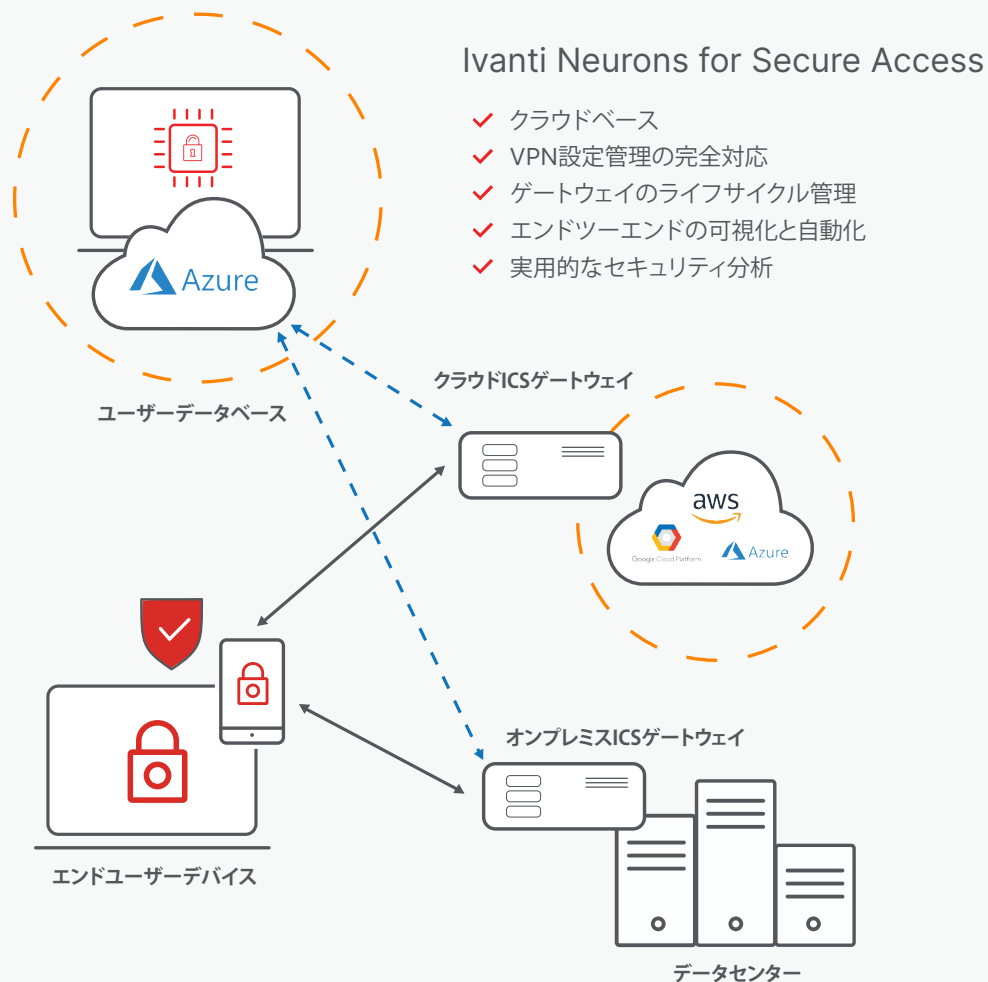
Ivanti Neurons for Secure Access

クラウドベース
VPN設定管理の完全対応
ゲートウェイのライフサイクル管理
エンドツーエンドの可視化と自動化
実用的なセキュリティ分析

Azure

ユーザーデータベース

クラウドICSゲートウェイ

aws

Google Cloud Platform

Azure

オンプレミスICSゲートウェイ

エンドユーザーデバイス

データセンター